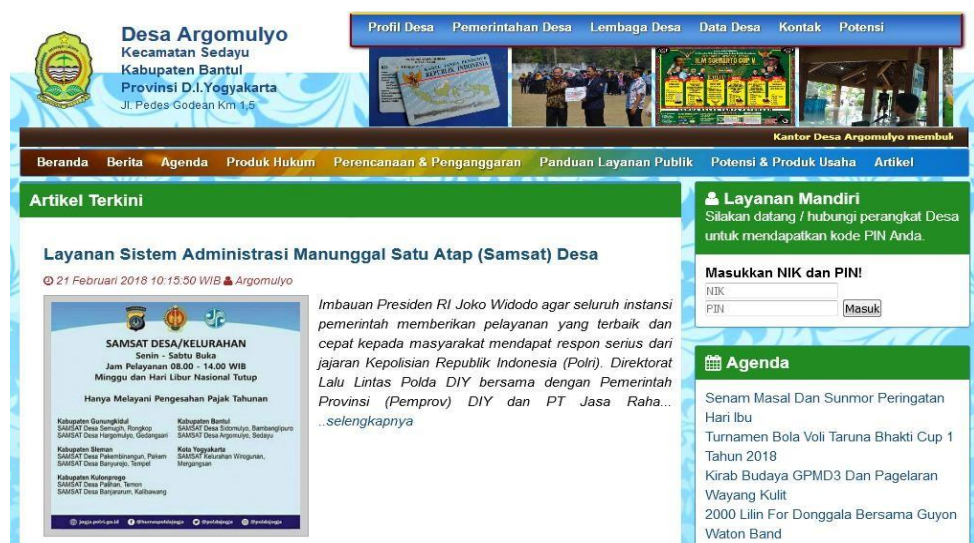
Desa Argomulyo
Kecamatan Sedayu
Kabupaten Bantul
Provinsi D.I.Yogyakarta
Jl. Pedes Godean Km 1,5

Profil Desa Pemerintahan Desa Lembaga Desa Data Desa Kontak Potensi

Kantor Desa Argomulyo membuk

Beranda Berita Agenda Produk Hukum Perencanaan & Penganggaran Panduan Layanan Publik Potensi & Produk Usaha Artikel

Artikel Terkini

Layanan Sistem Administrasi Manunggal Satu Atap (Samsat) Desa

21 Februari 2018 10:15:50 WIB Argomulyo

SAMSAT DESA/KELURAHAN
Senin - Sabtu Buka
Jam Pelayanan 08.00 - 14.00 WIB
Minggu dan Hari Libur Nasional Tutup

Hanya Melayani Pengesahan Pajak Tahunan

Kabupaten Gunungkidul
SAMSAT Desa Semugih, Rongkop
SAMSAT Desa Hargomulyo, Gedangsari

Kabupaten Bantul
SAMSAT Desa Sidomulyo, Bambanglipuro
SAMSAT Desa Argomulyo, Sedayu

Kabupaten Sleman
SAMSAT Desa Pakembinangun, Pakem
SAMSAT Desa Banyurejo, Tempel

Kota Yogyakarta
SAMSAT Kelurahan Wirogunan, Mergangsan

Kabupaten Kulonprogo
SAMSAT Desa Palihan, Temon
SAMSAT Desa Banjararum, Kalibawang

jogja.polri.go.id @humaspoldajogja @poldajogja @poldajogja

Imbauan Presiden RI Joko Widodo agar seluruh instansi pemerintah memberikan pelayanan yang terbaik dan cepat kepada masyarakat mendapat respon serius dari jajaran Kepolisian Republik Indonesia (Polri). Direktorat Lalu Lintas Polda DIY bersama dengan Pemerintah Provinsi (Pemprov) DIY dan PT Jasa Raha... ..selengkapnya

Layanan Mandiri
Silakan datang / hubungi perangkat Desa untuk mendapatkan kode PIN Anda.

Masukkan NIK dan PIN!
NIK
PIN
Masuk

Agenda

Senam Masal Dan Sunmor Peringatan Hari Ibu
Turnamen Bola Voli Taruna Bhakti Cup 1 Tahun 2018
Kirab Budaya GPMD3 Dan Pagelaran Wayang Kulit
2000 Lilin For Donggala Bersama Guyon Waton Band